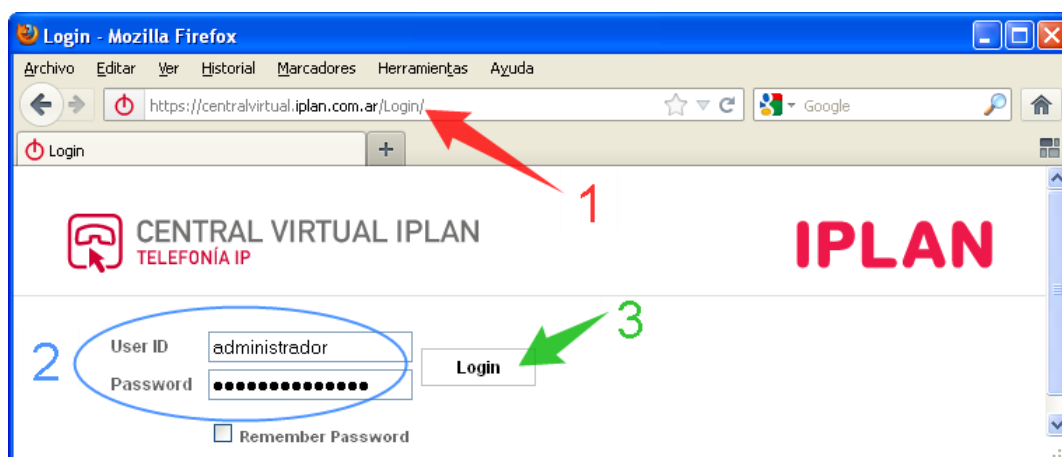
Login - Mozilla Firefox

Archivo Editar Ver Historial Marcadores Herramientas Ayuda

https://centralvirtual.iplan.com.ar/Login/

Google

Login

+

1

CENTRAL VIRTUAL IPLAN
TELEFONÍA IP

IPLAN

2

User ID administrador

Password ••••••••••••••

Login

3

Remember Password